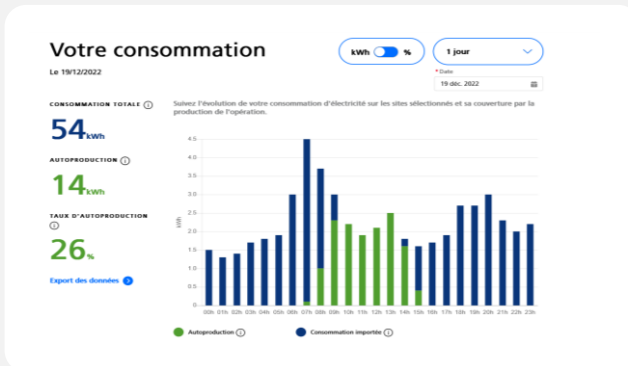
Votre consommation

Le 19/12/2022

kWh %

1 jour

* Date
19 déc. 2022

CONSOMMATION TOTALE ⓘ
54kWh

AUTOPRODUCTION ⓘ
14kWh

TAUX D'AUTOPRODUCTION ⓘ
26%

Export des données

Suivez l'évolution de votre consommation d'électricité sur les sites sélectionnés et sa couverture par la production de l'opération.

kWh
4.5
4
3.5
3
2.5
2
1.5
1
0.5
0

00h 01h 02h 03h 04h 05h 06h 07h 08h 09h 10h 11h 12h 13h 14h 15h 16h 17h 18h 19h 20h 21h 22h 23h

Autoproduction ⓘ
Consommation importée ⓘ